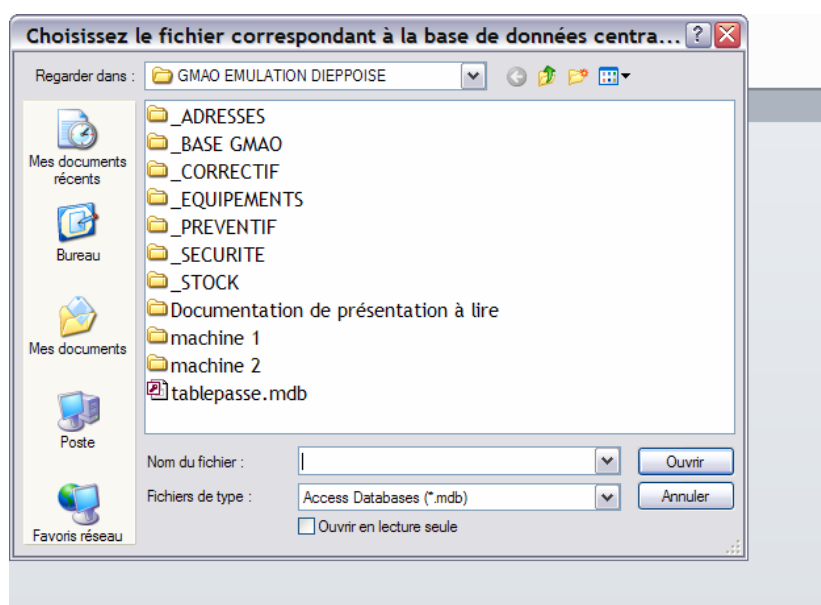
Choisissez le fichier correspondant à la base de données centra...

Regarder dans : GMAO EMULATION DIEPPOISE

Mes documents récents
Bureau
Mes documents
Poste
Favoris réseau

_ADRESSES
_BASE GMAO
_CORRECTIF
_EQUIPEMENTS
_PREVENTIF
_SECURITE
_STOCK
Documentation de présentation à lire
machine 1
machine 2
tablepasse.mdb

Nom du fichier :
Ouvrir
Fichiers de type : Access Databases (*.mdb)
Annuler
Ouvrir en lecture seule